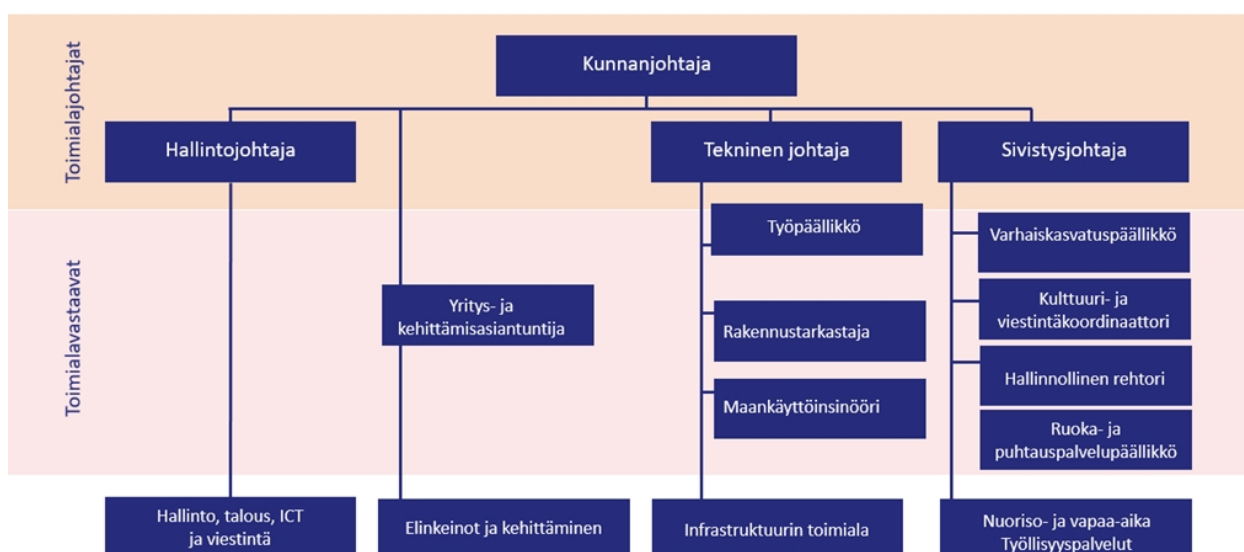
Toimialajohtajat

Kunnanjohtaja

Hallintojohtaja

Tekninen johtaja

Sivistysjohtaja

Toimialavastaavat

Työpäällikkö

Varhaiskasvatuspäällikkö

Yritys- ja kehittämisasiantuntija

Kulttuuri- ja viestintäkoordinaattori

Rakennustarkastaja

Hallinnollinen rehtori

Maankäyttöinsinööri

Ruoka- ja puhtauspalvelupäällikkö

Hallinto, talous, ICT ja viestintä

Elinkeinot ja kehittäminen

Infrastruktuurin toimiala

Nuoriso- ja vapaa-aika Työllisyyspalvelut